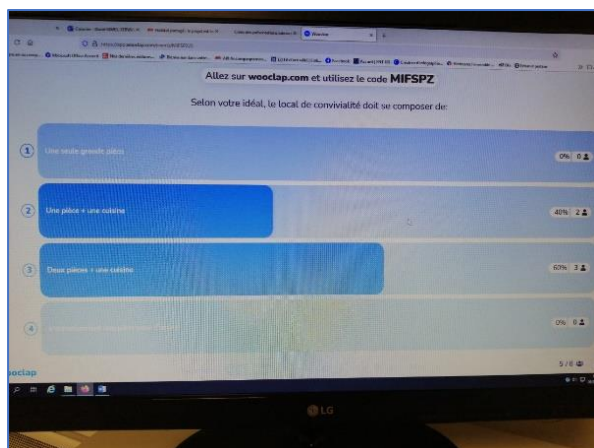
Allez sur wooclap.com et utilisez le code MIFSPZ

Selon votre idéal, le local de convivialité doit se composer de:

1 Une seule grande pièce 0% 0

2 Une pièce + une cuisine 40% 2

3 Deux pièces + une cuisine 60% 3

4 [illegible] 0% 0

5 / 6

ooclap

LG